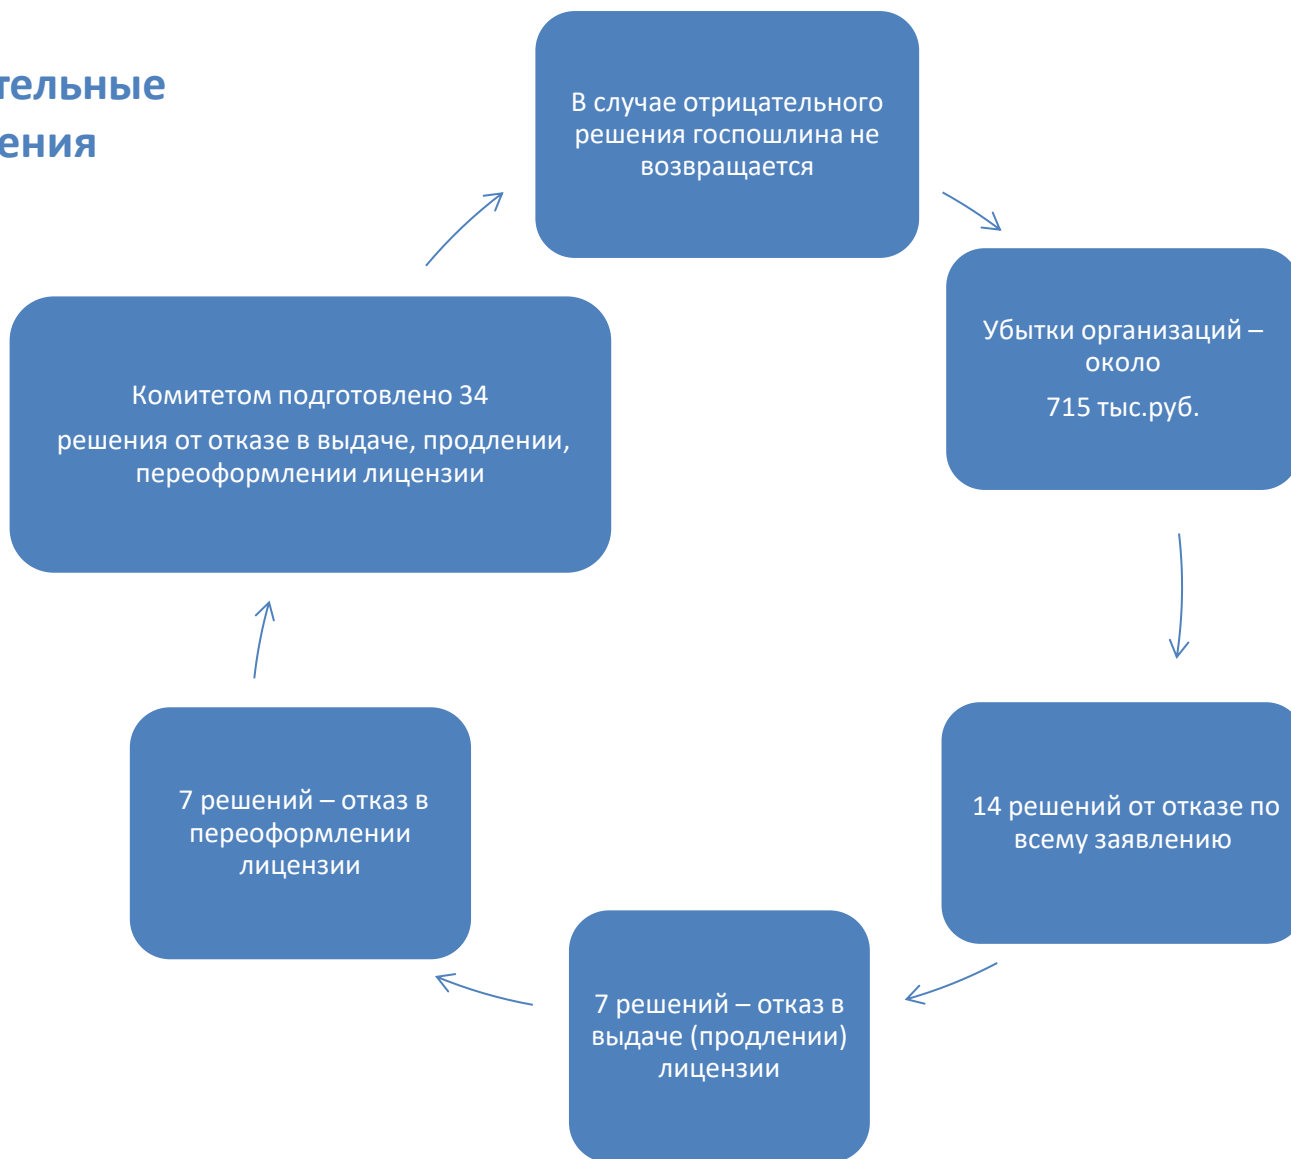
тельные
ения

В случае отрицательного решения госпошлина не возвращается

Убытки организаций – около

715 тыс.руб.

14 решений от отказе по всему заявлению

7 решений – отказ в выдаче (продлении) лицензии

7 решений – отказ в переоформлении лицензии

Комитетом подготовлено 34

решения от отказе в выдаче, продлении, переоформлении лицензии